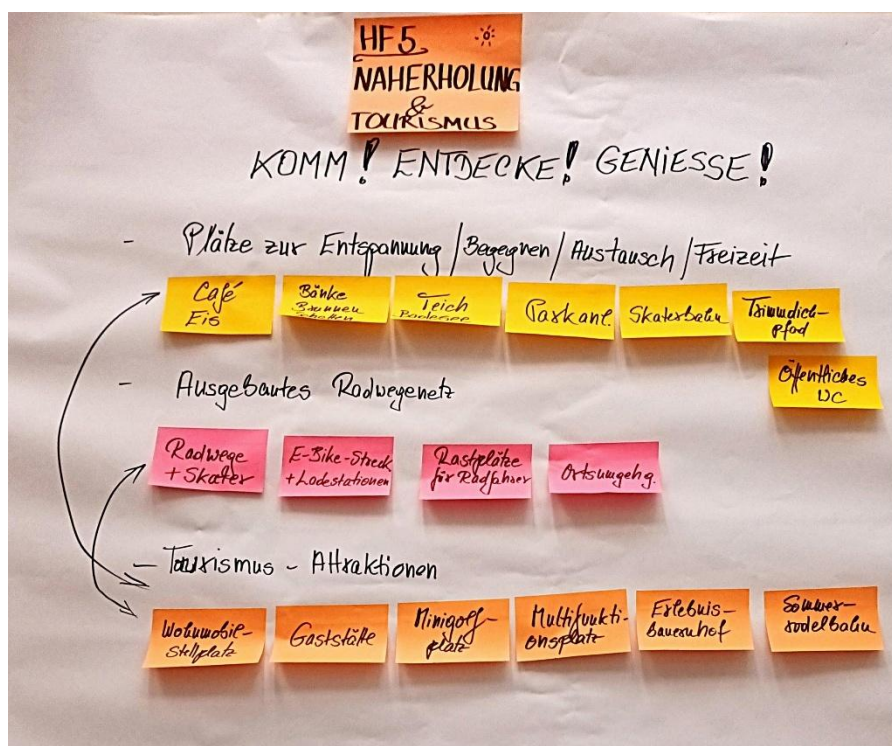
HF 5
NAHERHOLUNG
&
TOURISMUS

KOMM! ENTDECKE! GENIESSE!

- Plätze zur Entspannung / Begegnen / Austausch / Freizeit

Café Eis

Bänke Brunnen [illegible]

Teich Badesee

Parkanl.

Skaterbahn

Trimmdich-pfad

Öffentliches WC

- Ausgebautes Radwegenetz

Radwege + Skater

E-Bike-Strecke + Ladestationen

Rastplätze für Radfahrer

Ortsumgehg.

- Tourismus - Attraktionen

Wohnmobil-Stellplatz

Gaststätte

Minigolf-platz

Multifunktionsplatz

Erlebnis-bauernhof

Sommer-rodelbahn